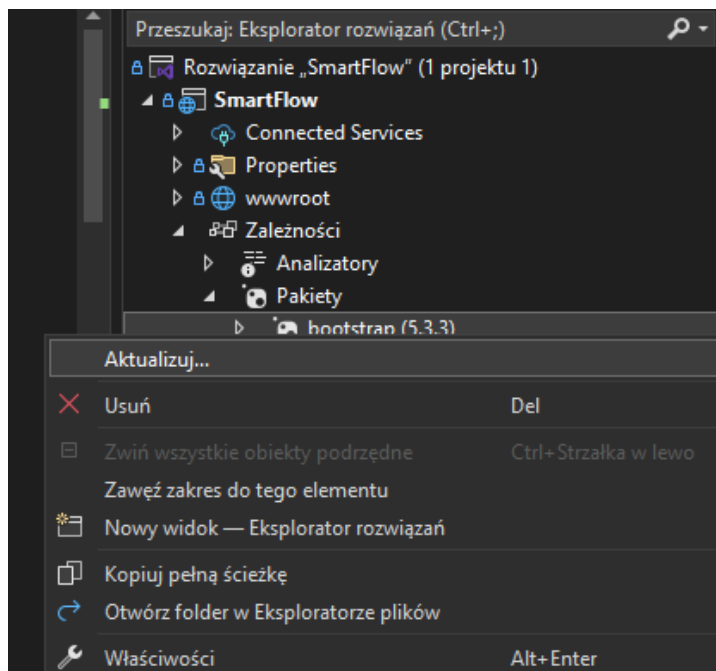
Przeszukaj: Eksplorator rozwiązań (Ctrl+;)

Rozwiązanie „SmartFlow" (1 projektu 1)
SmartFlow
Connected Services
Properties
wwwroot
Zależności
Analizatory
Pakiety
bootstrap (5.3.3)

Aktualizuj...
Usuń Del
Zwiń wszystkie obiekty podrzędne Ctrl+Strzałka w lewo
Zawęź zakres do tego elementu
Nowy widok — Eksplorator rozwiązań
Kopiuj pełną ścieżkę
Otwórz folder w Eksploratorze plików
Właściwości Alt+Enter